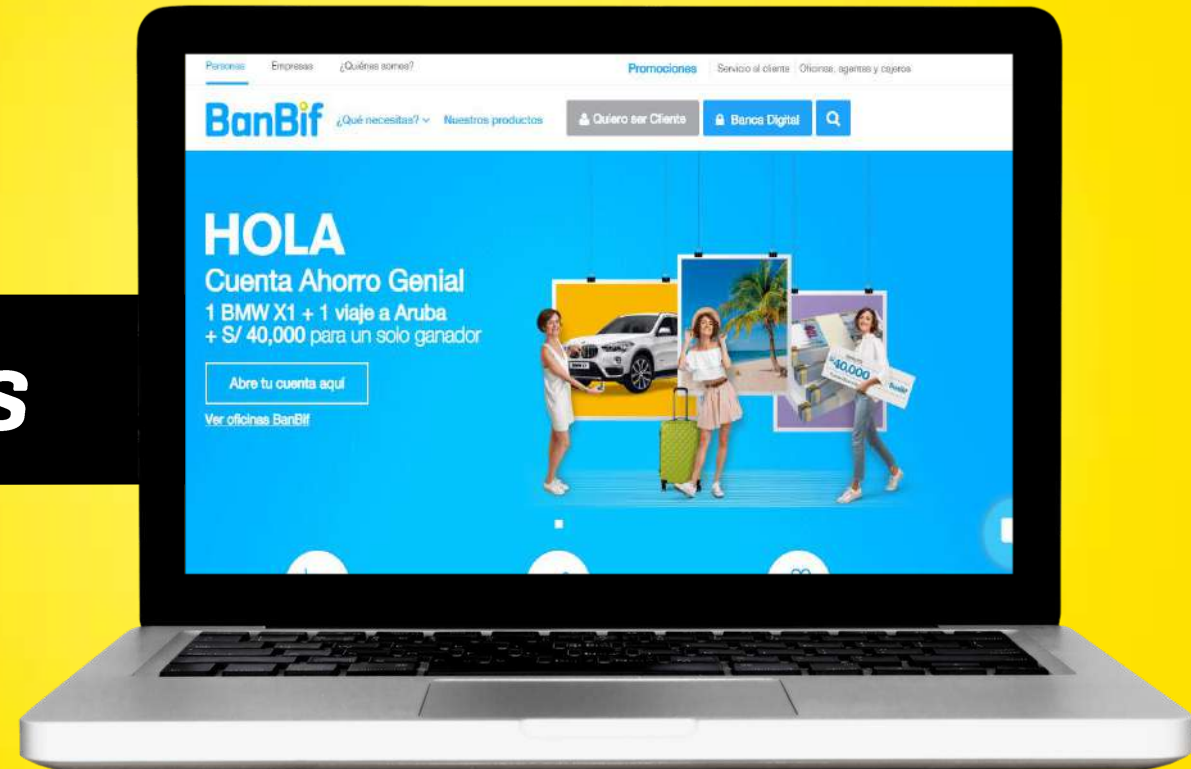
s

Personas Empresas ¿Quiénes somos?

Promociones Servicio al cliente Oficinas, agentes y cajeros

BanBif ¿Qué necesitas? Nuestros productos Quiero ser Cliente Banca Digital

HOLA
Cuenta Ahorro Genial
1 BMW X1 + 1 viaje a Aruba
+ S/ 40,000 para un solo ganador

Abre tu cuenta aquí

Ver oficinas BanBif

S/40,000